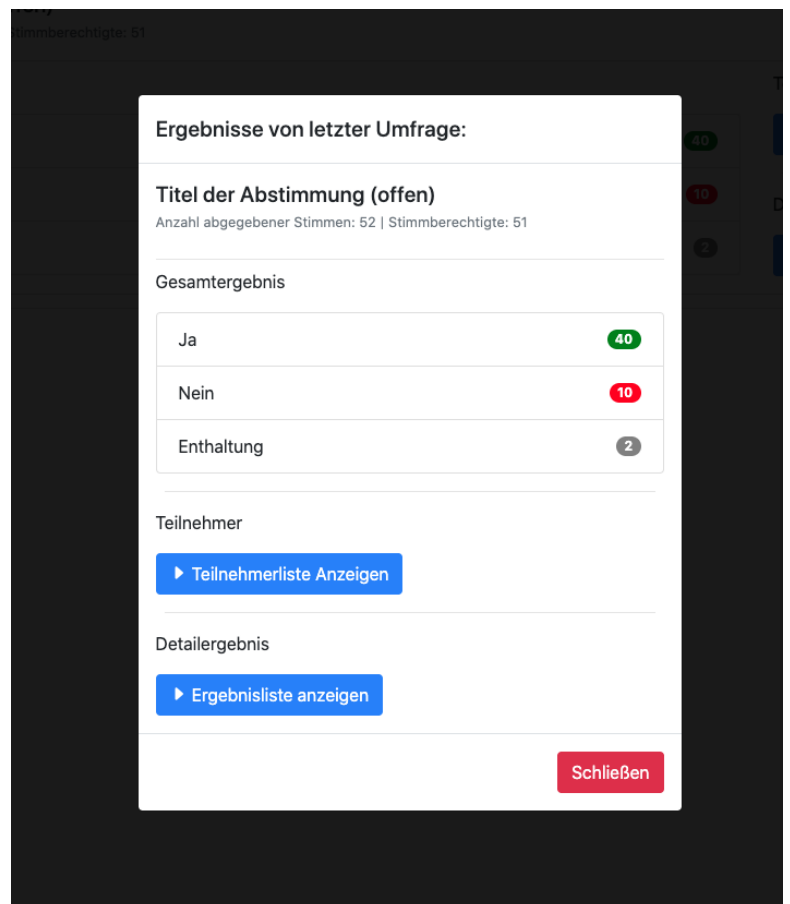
timmberechtigte: 51

40
10
2

Ergebnisse von letzter Umfrage:

Titel der Abstimmung (offen)
Anzahl abgegebener Stimmen: 52 | Stimmberechtigte: 51

Gesamtergebnis

| Ja | 40 |
|---|---|
| Nein | 10 |
| Enthaltung | 2 |

Teilnehmer

Teilnehmerliste Anzeigen

Detailergebnis

Ergebnisliste anzeigen

Schließen